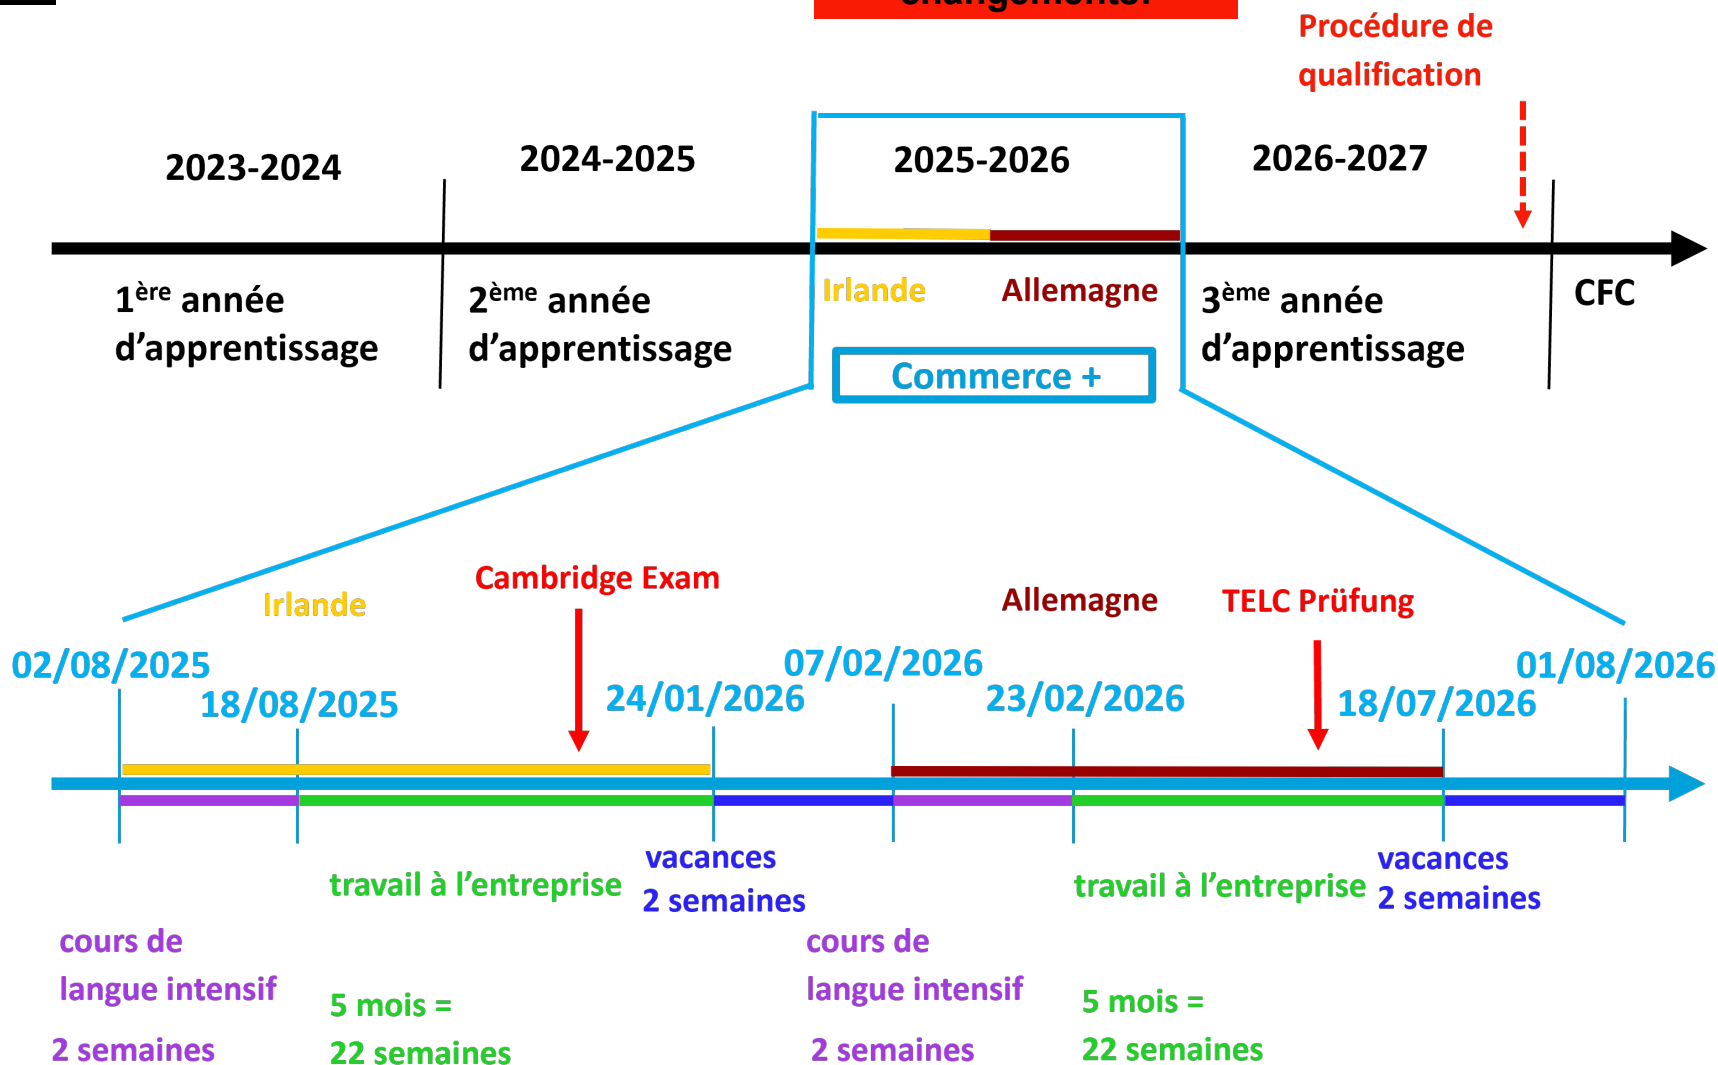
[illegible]

Procédure de qualification

2023-2024

2024-2025

2025-2026

2026-2027

1$^{ère}$ année d'apprentissage

2$^{ème}$ année d'apprentissage

Irlande

Allemagne

Commerce +

3$^{ème}$ année d'apprentissage

CFC

Irlande

Cambridge Exam

Allemagne

TELC Prüfung

02/08/2025

18/08/2025

24/01/2026

07/02/2026

23/02/2026

18/07/2026

01/08/2026

travail à l'entreprise

vacances 2 semaines

travail à l'entreprise

vacances 2 semaines

cours de langue intensif

2 semaines

5 mois = 22 semaines

cours de langue intensif

2 semaines

5 mois = 22 semaines